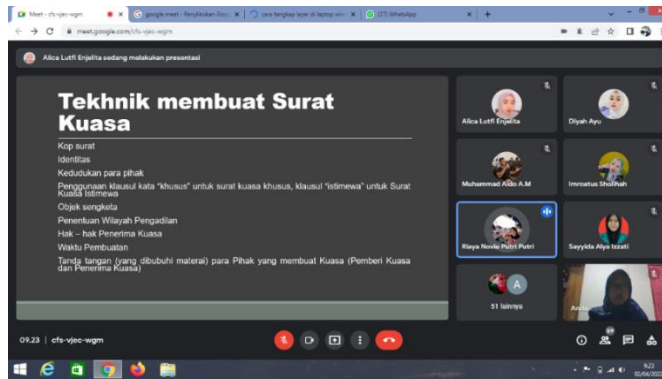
Meet - cfs-vjec-wgm
google meet - Penyiksaan Gus
cara tangkap layar di laptop win
(27) WhatsApp
meet.google.com/cfs-vjec-wgm

Alica Lutfi Enjelita sedang melakukan presentasi

Tekhnik membuat Surat Kuasa

Kop surat

Identitas

Kedudukan para pihak

Penggunaan klausul kata "khusus" untuk surat kuasa khusus, klausul "istimewa" untuk Surat Kuasa Istimewa

Objek sengketa

Penentuan Wilayah Pengadilan

Hak – hak Penerima Kuasa

Waktu Pembuatan

Tanda tangan (yang dibubuhi materai) para Pihak yang membuat Kuasa (Pemberi Kuasa dan Penerima Kuasa)

Alica Lutfi Enjelita
Diyah Ayu
Muhammad Aldo A.M
Imroatus Sholihah
Riaya Novia Putri Putri
Sayyida Alya Izzati
A
51 lainnya
Anda

09.23 | cfs-vjec-wgm

9.23
02/04/2022